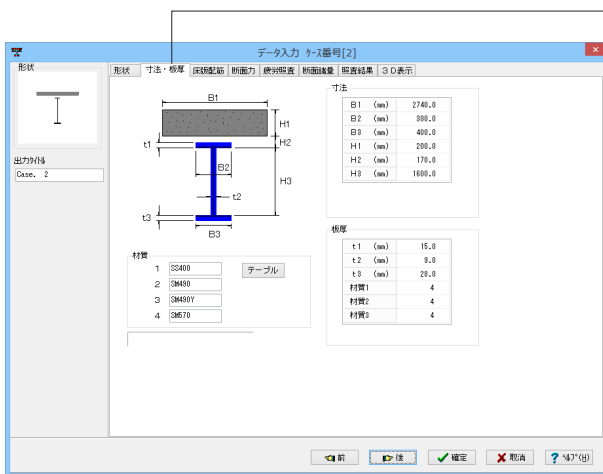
データ入力 ケース番号[2]

形状

出力タイトル
Case. 2

形状 | 寸法・板厚 | 床版配筋 | 断面力 | 疲労照査 | 断面諸量 | 照査結果 | ３Ｄ表示

B1
H1
H2
t1
B2
t2
H3
t3
B3

寸法

| | | |
|---|---|---|
| B1 | (mm) | 2740.0 |
| B2 | (mm) | 300.0 |
| B3 | (mm) | 400.0 |
| H1 | (mm) | 200.0 |
| H2 | (mm) | 170.0 |
| H3 | (mm) | 1600.0 |

板厚

| | | |
|---|---|---|
| t1 | (mm) | 15.0 |
| t2 | (mm) | 9.0 |
| t3 | (mm) | 28.0 |
| 材質1 | | 4 |
| 材質2 | | 4 |
| 材質3 | | 4 |

材質
1 SS400
2 SM490
3 SM490Y
4 SM570
テーブル

前 | 後 | 確定 | 取消 | ﾍﾙﾌﾟ(H)